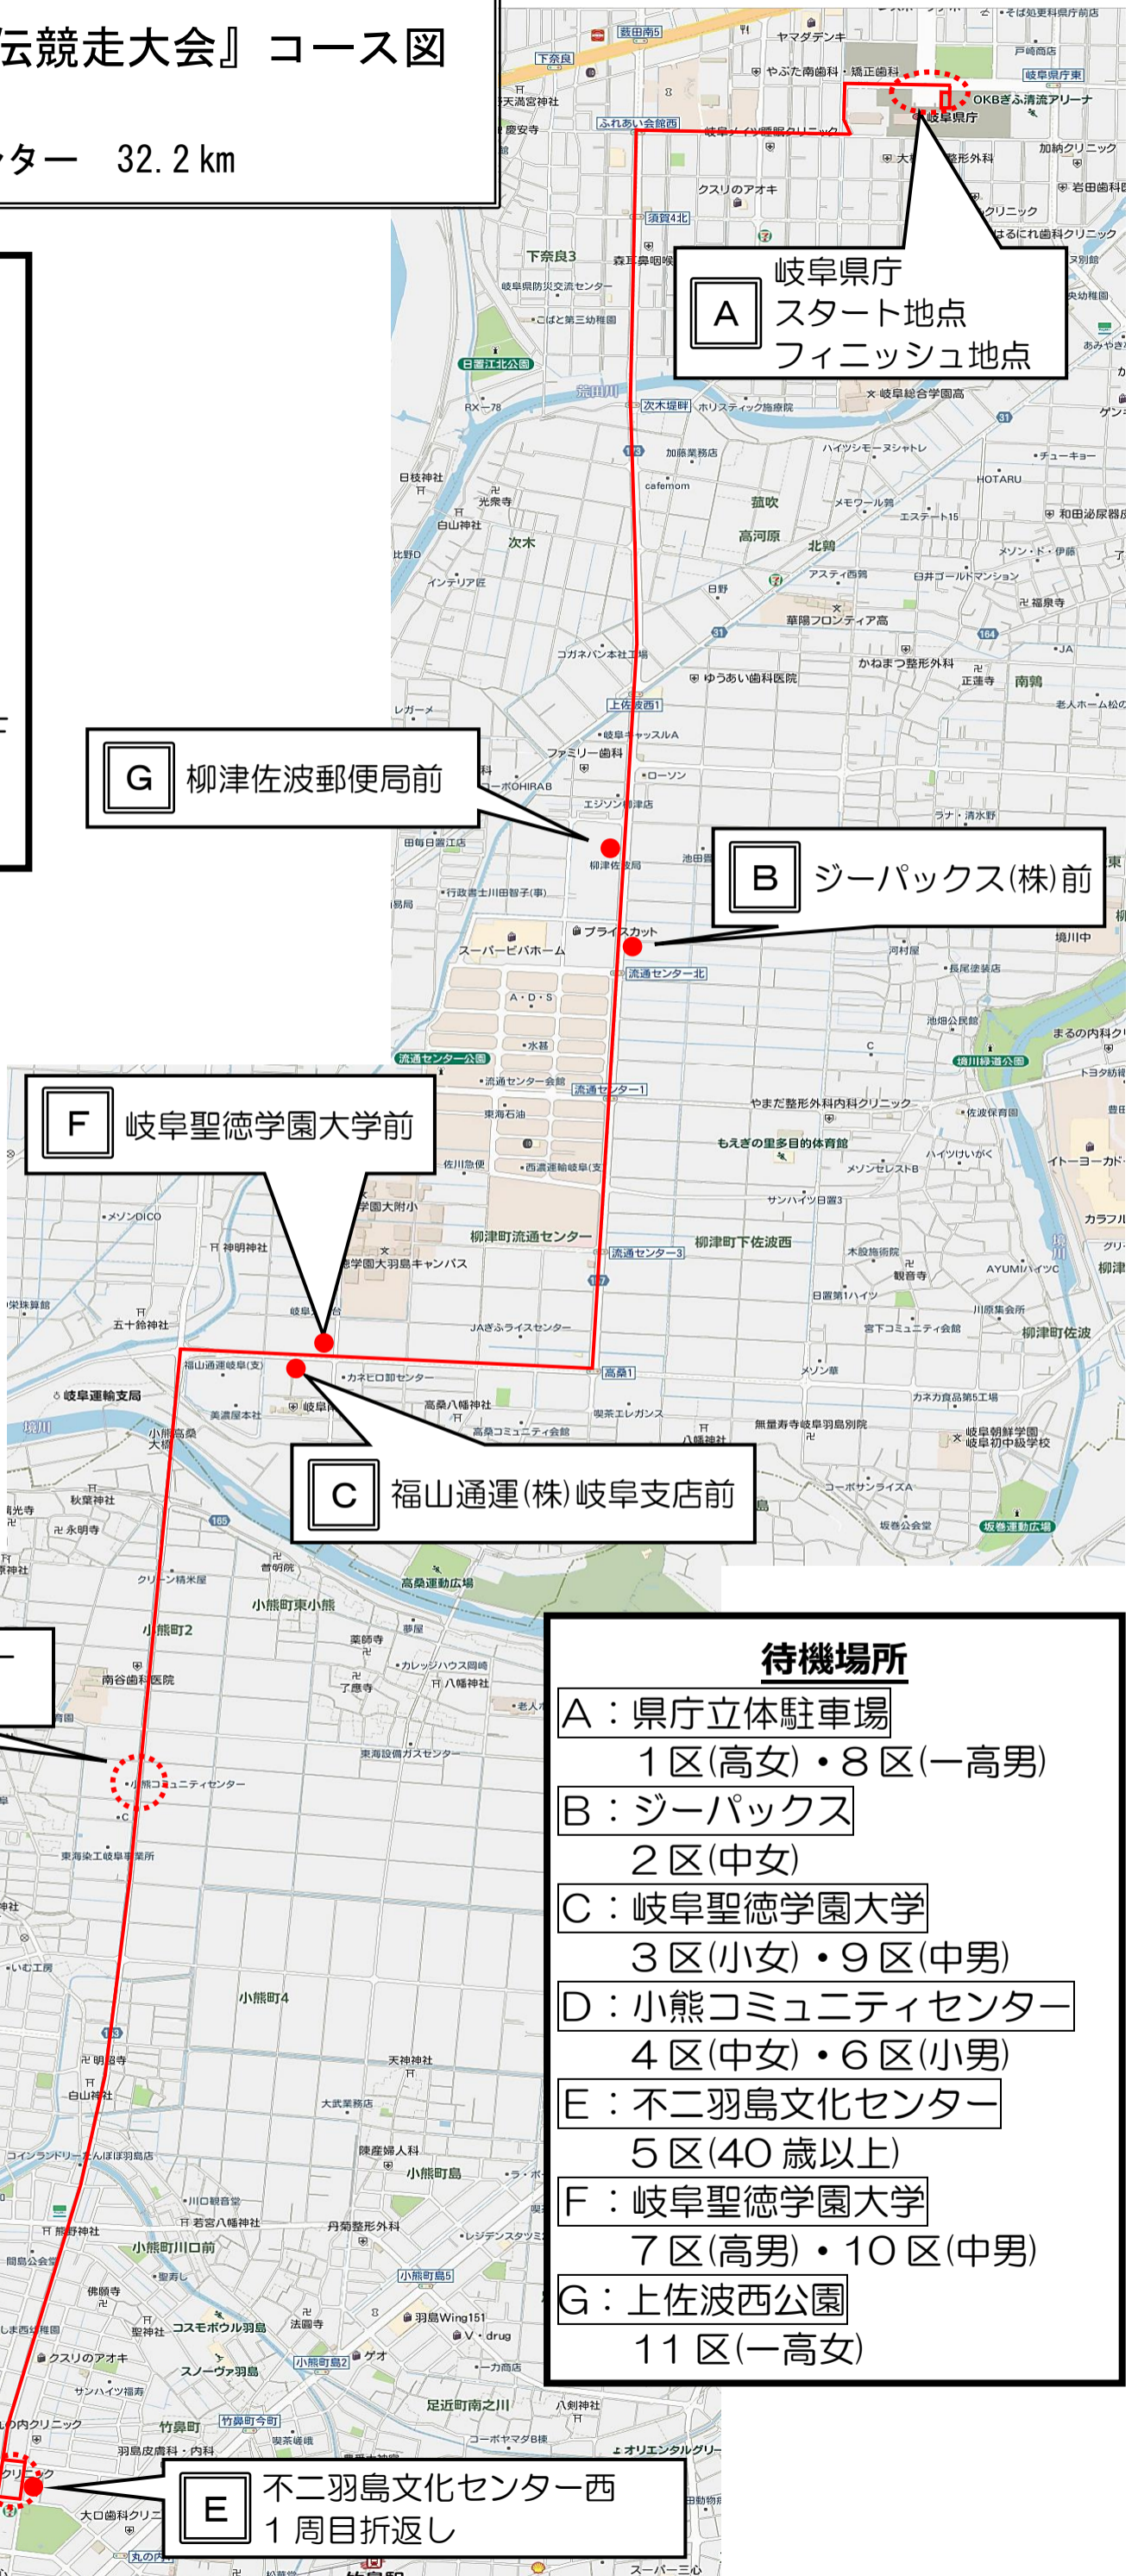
伝競走大会』コース図

ンター　32.2 km

A 岐阜県庁
スタート地点
フィニッシュ地点

G 柳津佐波郵便局前

B ジーパックス(株)前

F 岐阜聖徳学園大学前

C 福山通運(株)岐阜支店前

待機場所
A：県庁立体駐車場
１区(高女)・８区(一高男)
B：ジーパックス
２区(中女)
C：岐阜聖徳学園大学
３区(小女)・９区(中男)
D：小熊コミュニティセンター
４区(中女)・６区(小男)
E：不二羽島文化センター
５区(40 歳以上)
F：岐阜聖徳学園大学
７区(高男)・10 区(中男)
G：上佐波西公園
11 区(一高女)

E 不二羽島文化センター西
１周目折返し